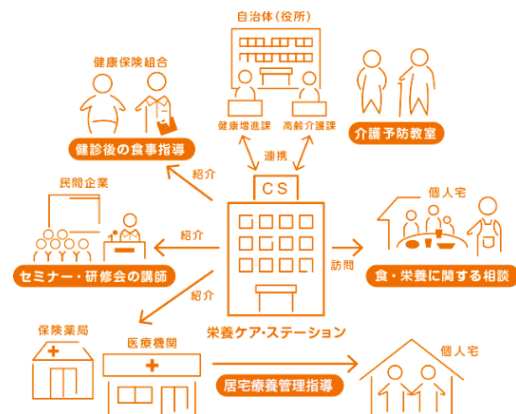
自治体（役所）

健康保険組合

健康増進課

高齢介護課

介護予防教室

健診後の食事指導

連携

紹介

CS

民間企業

個人宅

紹介

訪問

セミナー・研修会の講師

食・栄養に関する相談

紹介

栄養ケア･ステーション

保険薬局

医療機関

個人宅

居宅療養管理指導